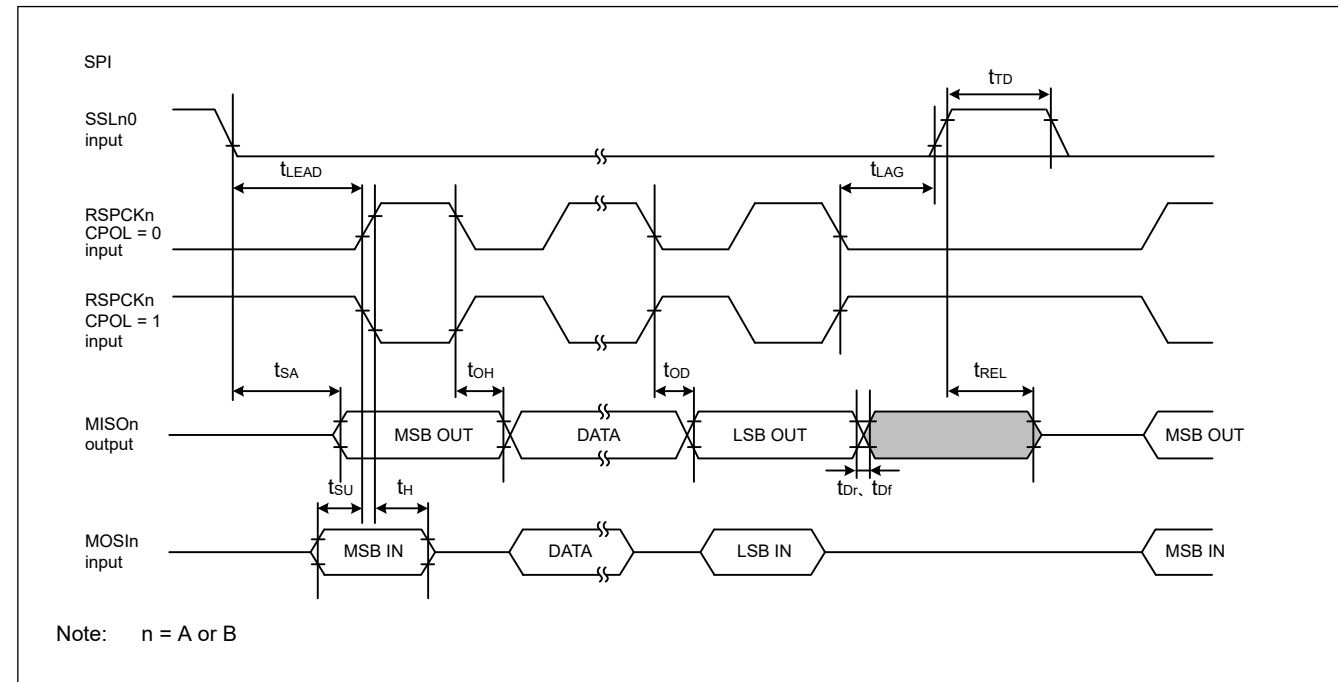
SPI

$t_{TD}$

SSLn0 input

$t_{LEAD}$

$t_{LAG}$

RSPCKn CPOL = 0 input

RSPCKn CPOL = 1 input

$t_{SA}$

$t_{OH}$

$t_{OD}$

$t_{REL}$

MISOn output

MSB OUT

DATA

LSB OUT

MSB OUT

$t_{SU}$

$t_{H}$

$t_{Dr}$、$t_{Df}$

MOSIn input

MSB IN

DATA

LSB IN

MSB IN

Note: n = A or B